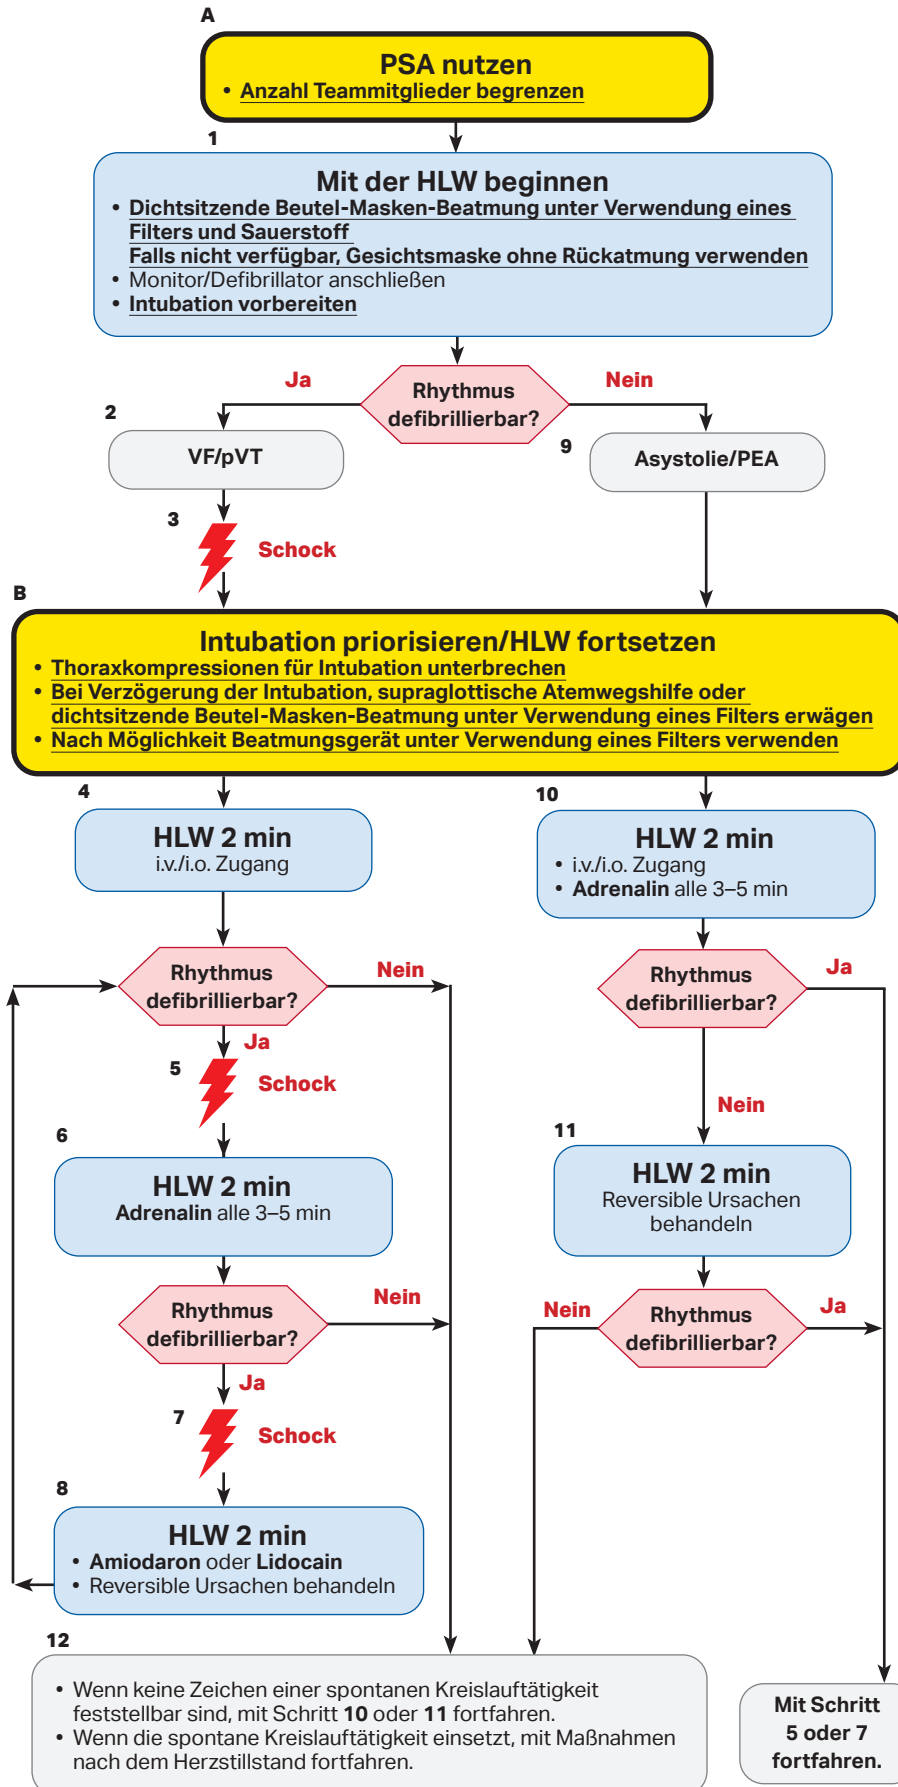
A

PSA nutzen
• Anzahl Teammitglieder begrenzen

1

Mit der HLW beginnen
• Dichtsitzende Beutel-Masken-Beatmung unter Verwendung eines Filters und Sauerstoff
Falls nicht verfügbar, Gesichtsmaske ohne Rückatmung verwenden
• Monitor/Defibrillator anschließen
• Intubation vorbereiten

Ja Rhythmus defibrillierbar? Nein

2 VF/pVT

9 Asystolie/PEA

3 Schock

B

Intubation priorisieren/HLW fortsetzen
• Thoraxkompressionen für Intubation unterbrechen
• Bei Verzögerung der Intubation, supraglottische Atemwegshilfe oder dichtsitzende Beutel-Masken-Beatmung unter Verwendung eines Filters erwägen
• Nach Möglichkeit Beatmungsgerät unter Verwendung eines Filters verwenden

4

HLW 2 min
i.v./i.o. Zugang

Rhythmus defibrillierbar? Nein

Ja

5 Schock

6

HLW 2 min
Adrenalin alle 3–5 min

Rhythmus defibrillierbar? Nein

Ja

7 Schock

8

HLW 2 min
• Amiodaron oder Lidocain
• Reversible Ursachen behandeln

10

HLW 2 min
• i.v./i.o. Zugang
• Adrenalin alle 3–5 min

Rhythmus defibrillierbar? Ja

Nein

11

HLW 2 min
Reversible Ursachen behandeln

Nein Rhythmus defibrillierbar? Ja

12

• Wenn keine Zeichen einer spontanen Kreislauftätigkeit feststellbar sind, mit Schritt 10 oder 11 fortfahren.
• Wenn die spontane Kreislauftätigkeit einsetzt, mit Maßnahmen nach dem Herzstillstand fortfahren.

Mit Schritt 5 oder 7 fortfahren.